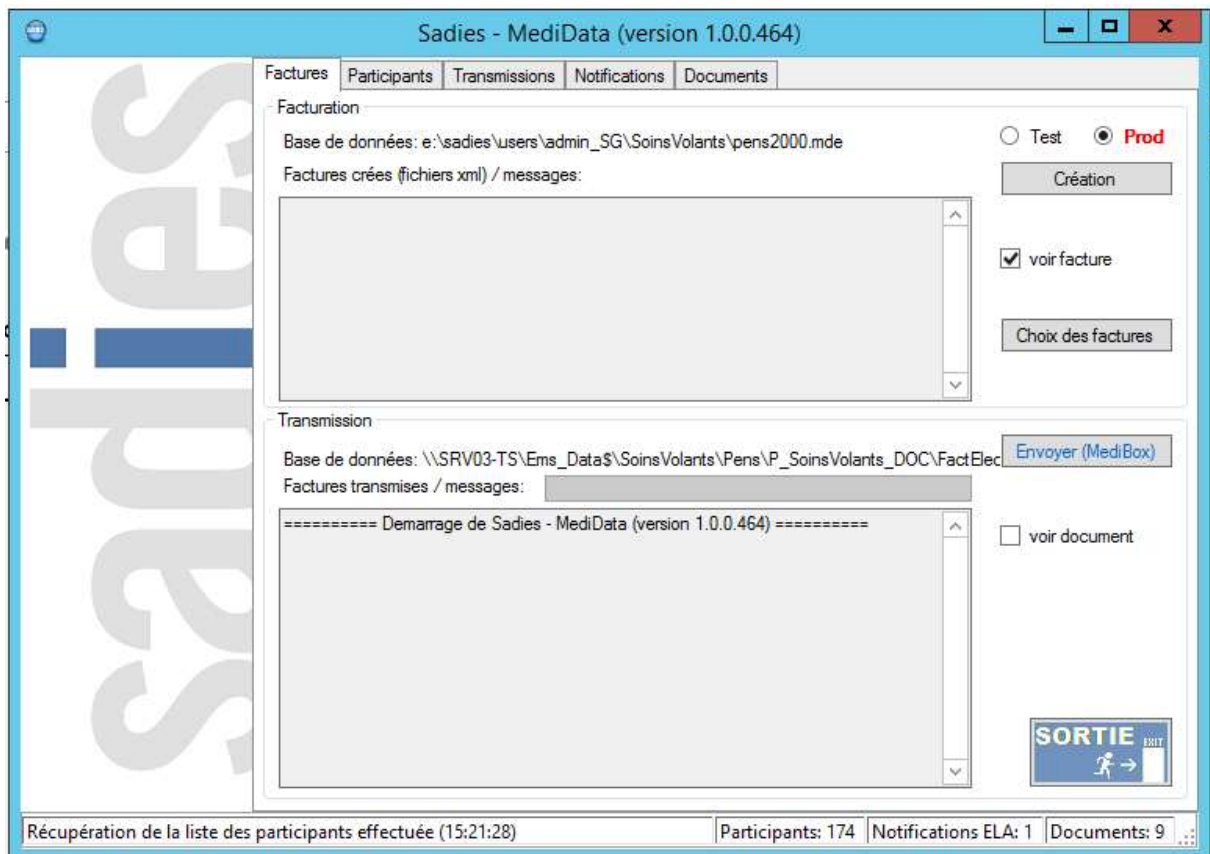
Sadies - MediData (version 1.0.0.464)

sadies

Factures | Participants | Transmissions | Notifications | Documents

Facturation

Base de données: e:\sadies\users\admin_SG\SoinsVolants\pens2000.mde

Test Prod

Factures crées (fichiers xml) / messages:

Création

voir facture

Choix des factures

Transmission

Base de données: \\SRV03-TS\Ems_Data$\SoinsVolants\Pens\P_SoinsVolants_DOC\FactElec

Envoyer (MediBox)

Factures transmises / messages:

========== Demarrage de Sadies - MediData (version 1.0.0.464) ==========

voir document

SORTIE EXIT

Récupération de la liste des participants effectuée (15:21:28) | Participants: 174 | Notifications ELA: 1 | Documents: 9